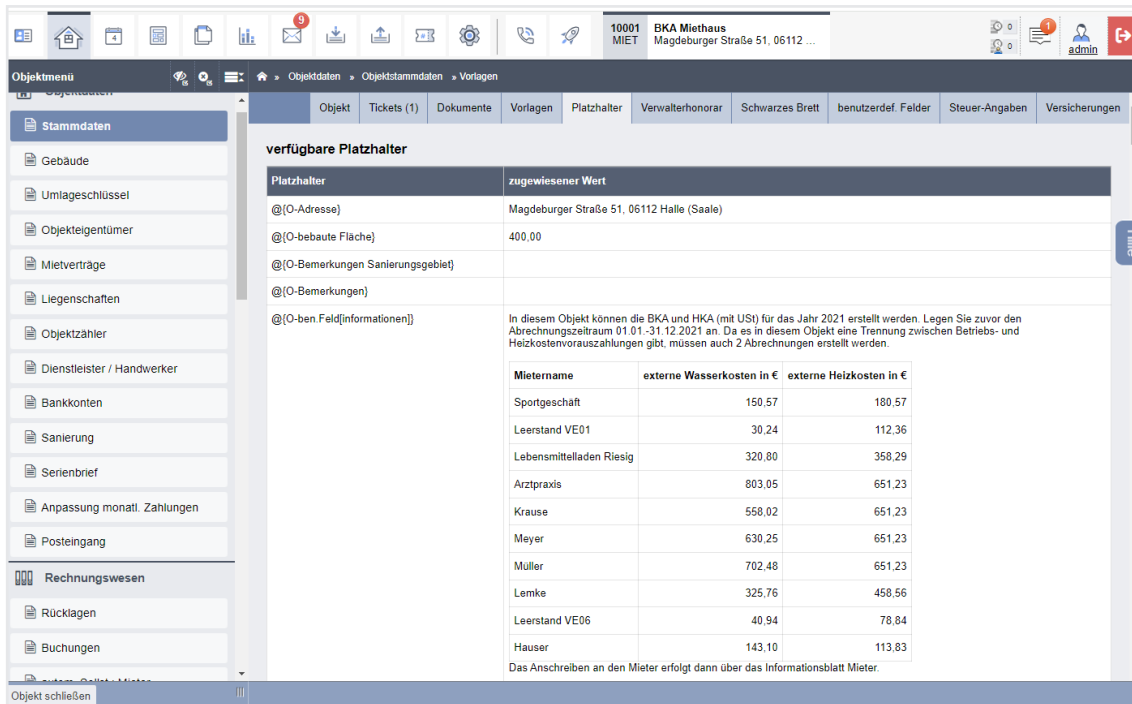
9

10001 MIET

BKA Miethaus
Magdeburger Straße 51, 06112 ...

0
0
1
admin

Objektmenü

Objektdaten » Objektstammdaten » Vorlagen

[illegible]

Stammdaten
Gebäude
Umlageschlüssel
Objekteigentümer
Mietverträge
Liegenschaften
Objektzähler
Dienstleister / Handwerker
Bankkonten
Sanierung
Serienbrief
Anpassung monatl. Zahlungen
Posteingang
Rechnungswesen
Rücklagen
Buchungen
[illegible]

Objekt schließen

Objekt | Tickets (1) | Dokumente | Vorlagen | Platzhalter | Verwalterhonorar | Schwarzes Brett | benutzerdef. Felder | Steuer-Angaben | Versicherungen

verfügbare Platzhalter

| Platzhalter | zugewiesener Wert |
|---|---|
| @{O-Adresse} | Magdeburger Straße 51, 06112 Halle (Saale) |
| @{O-bebaute Fläche} | 400,00 |
| @{O-Bemerkungen Sanierungsgebiet} | |
| @{O-Bemerkungen} | |
| @{O-ben.Feld[informationen]} | In diesem Objekt können die BKA und HKA (mit USt) für das Jahr 2021 erstellt werden. Legen Sie zuvor den Abrechnungszeitraum 01.01.-31.12.2021 an. Da es in diesem Objekt eine Trennung zwischen Betriebs- und Heizkostenvorauszahlungen gibt, müssen auch 2 Abrechnungen erstellt werden. |

| Mietername | externe Wasserkosten in € | externe Heizkosten in € |
|---|---|---|
| Sportgeschäft | 150,57 | 180,57 |
| Leerstand VE01 | 30,24 | 112,36 |
| Lebensmittelladen Riesig | 320,80 | 358,29 |
| Arztpraxis | 803,05 | 651,23 |
| Krause | 558,02 | 651,23 |
| Meyer | 630,25 | 651,23 |
| Müller | 702,48 | 651,23 |
| Lemke | 325,76 | 458,56 |
| Leerstand VE06 | 40,94 | 78,84 |
| Hauser | 143,10 | 113,83 |

Das Anschreiben an den Mieter erfolgt dann über das Informationsblatt Mieter.